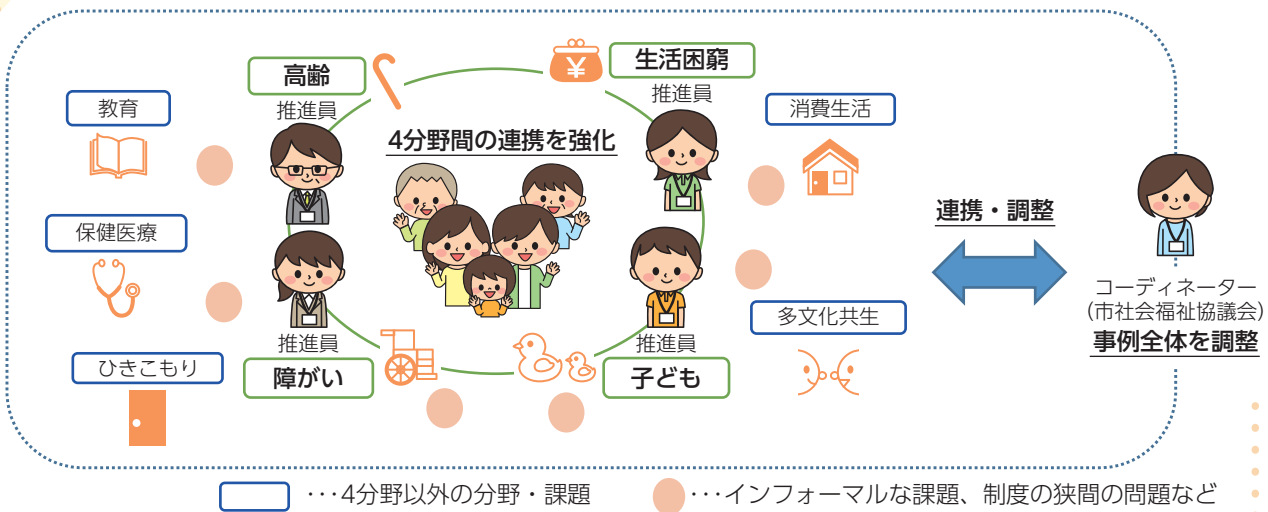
高齢
推進員

生活困窮
推進員

4分野間の連携を強化

教育

消費生活

保健医療

連携・調整

コーディネーター
(市社会福祉協議会)
事例全体を調整

推進員
障がい

推進員
子ども

多文化共生

ひきこもり

・・・4分野以外の分野・課題
・・・インフォーマルな課題、制度の狭間の問題など